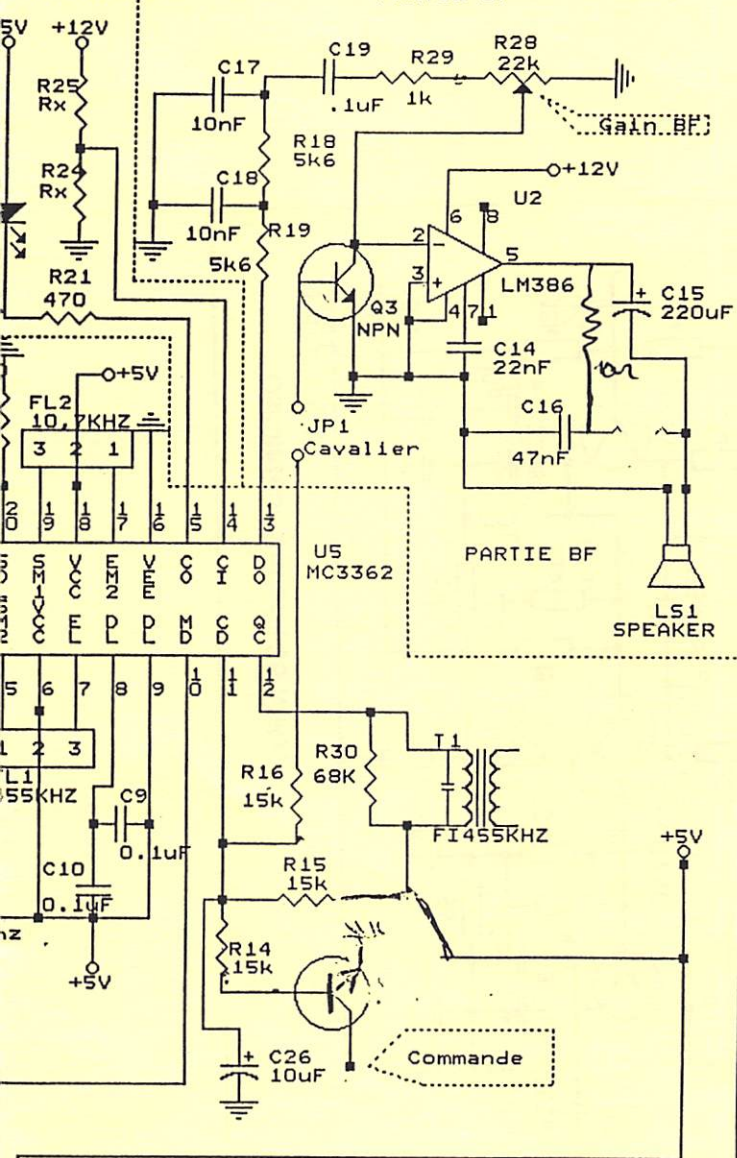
5V
+12V
R25
Rx
R24
Rx
R21
470
C17
10nF
C18
10nF
C19
.1uF
R29
1k
R28
22k
Gain BF
R18
5k6
R19
5k6
+12V
U2
6
8
2
3
5
LM386
4
7
1
C15
220uF
Q3
NPN
C14
22nF
C16
47nF
JP1
Cavalier
+5V
FL2
10,7KHZ
3
2
1
20
19
18
17
16
15
14
13
U5
MC3362
PARTIE BF
LS1
SPEAKER
5
6
7
8
9
10
11
12
1
2
3
FL1
455KHZ
C9
0.1uF
C10
0.1uF
+5V
R16
15k
R30
68K
T1
FI455KHZ
+5V
R15
15k
R14
15k
C26
10uF
Commande
hz